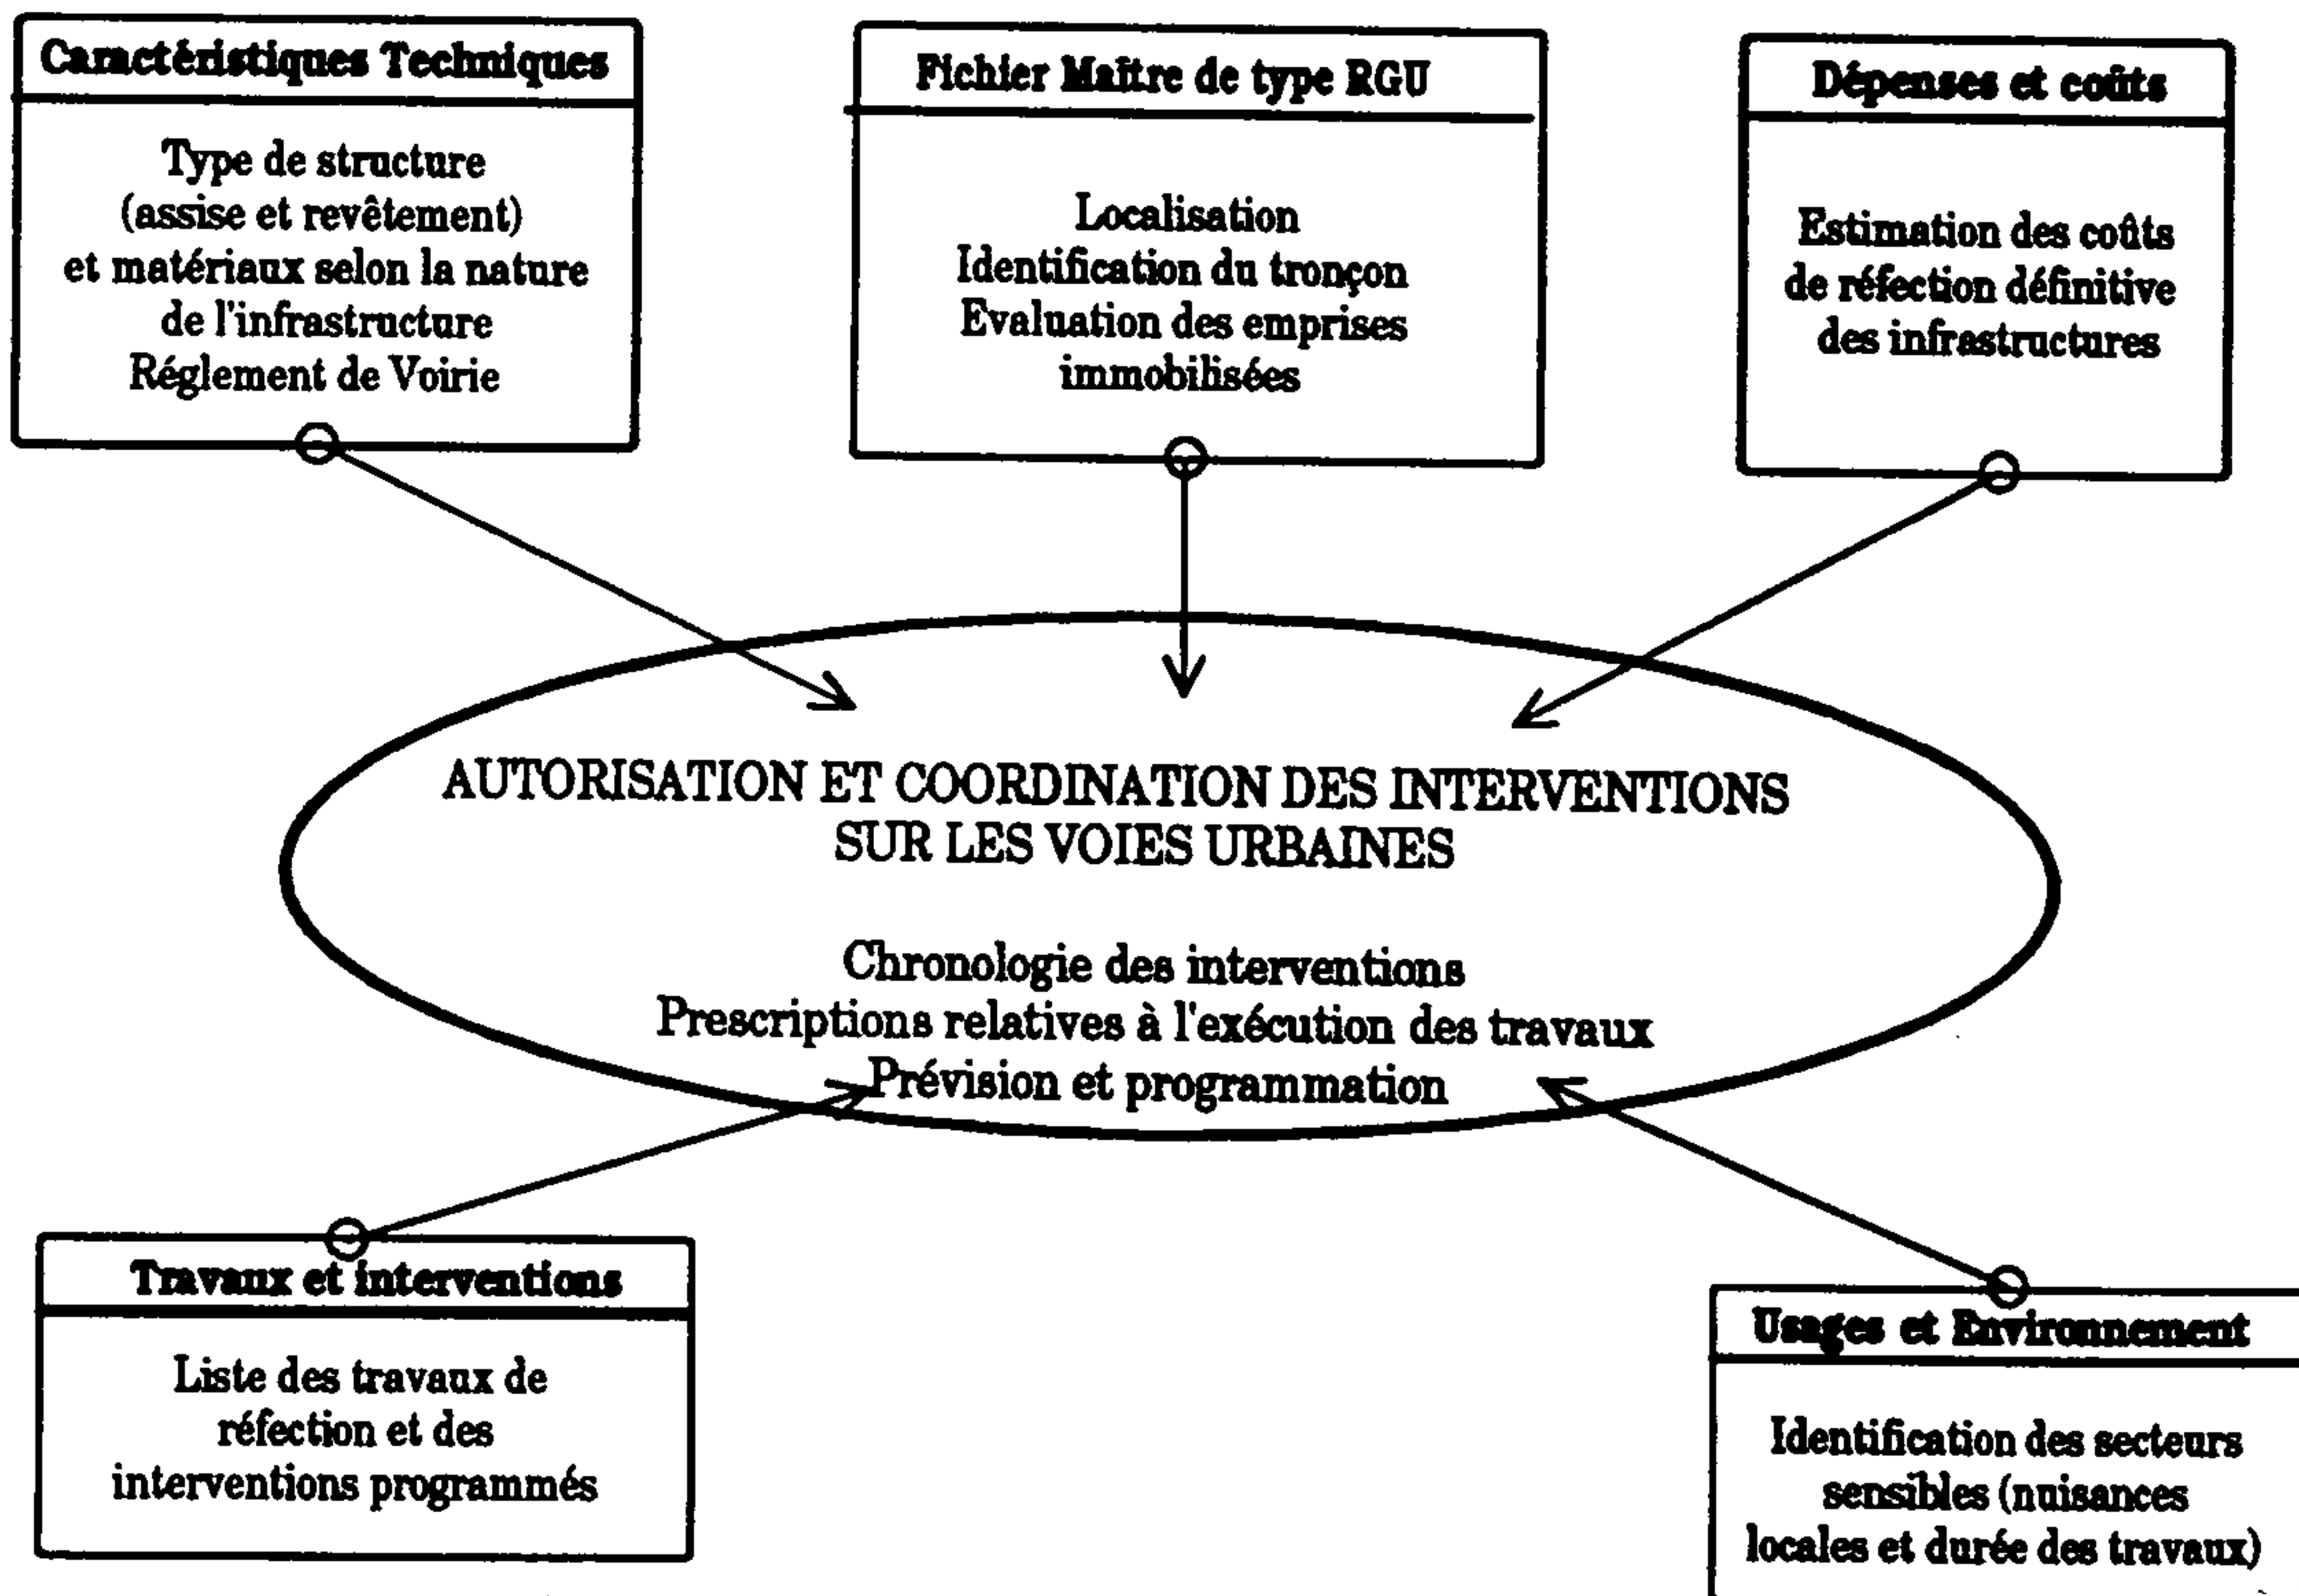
Caractéristiques Techniques

Type de structure (assise et revêtement) et matériaux selon la nature de l'infrastructure Réglement de Voirie

Fichier Maître de type RGU

Localisation
Identification du tronçon
Evaluation des emprises immobilisées

Dépenses et coûts

Estimation des coûts de réfection définitive des infrastructures

AUTORISATION ET COORDINATION DES INTERVENTIONS SUR LES VOIES URBAINES

Chronologie des interventions
Prescriptions relatives à l'exécution des travaux
Prévision et programmation

Travaux et interventions

Liste des travaux de réfection et des interventions programmés

Usages et Environnement

Identification des secteurs sensibles (nuisances locales et durée des travaux)